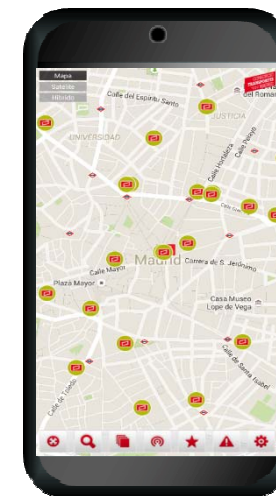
Mapa
Satélite
Híbrido

Calle del Espíritu Santo
del Romano
JUSTICIA
UNIVERSIDAD
Calle Hortaleza
Calle de Fuencarral
Madrid
Carrera de S. Jerónimo
Calle Mayor
Plaza Mayor
Casa Museo Lope de Vega
Calle de Toledo
Calle de Santa Isabel